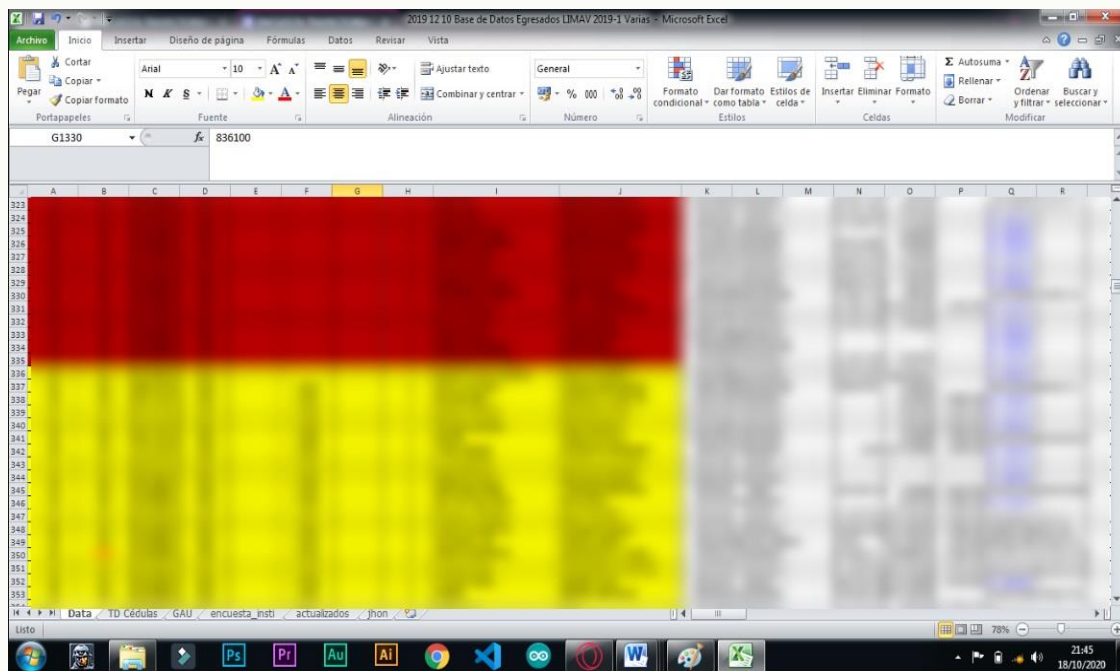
2019 12 10 Base de Datos Egresados LIMAV 2019-1 Varias - Microsoft Excel

Archivo Inicio Insertar Diseño de página Fórmulas Datos Revisar Vista

Cortar
Copiar
Pegar
Copiar formato
Portapapeles

Arial 10
N K S
Fuente

Ajustar texto
Combinar y centrar
Alineación

General
% 000
Número

Formato condicional
Dar formato como tabla
Estilos de celda
Estilos

Insertar Eliminar Formato
Celdas

Autosuma
Rellenar
Borrar
Ordenar y filtrar
Buscar y seleccionar
Modificar

G1330 $f_x$ 836100

A B C D E F G H I J K L M N O P Q R

323
324
325
326
327
328
329
330
331
332
333
334
335
336
337
338
339
340
341
342
343
344
345
346
347
348
349
350
351
352
353

Data TD Cédulas GAU encuesta_insti actualizados jhon

Listo 78%

21:45
18/10/2020